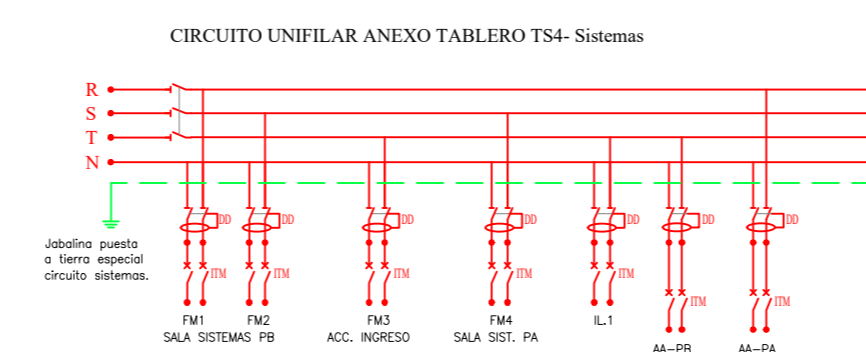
CIRCUITO UNIFILAR ANEXO TABLERO TS4- Sistemas

R
S
T
N

Jabalina puesta a tierra especial circuito sistemas.

DD
ITM
FM1
SALA SISTEMAS

DD
ITM
FM2
PB

DD
ITM
FM3
ACC. INGRESO

DD
ITM
FM4
SALA SIST. PA

DD
ITM
IL.1

DD
ITM
AA-PB

DD
ITM
AA-PA